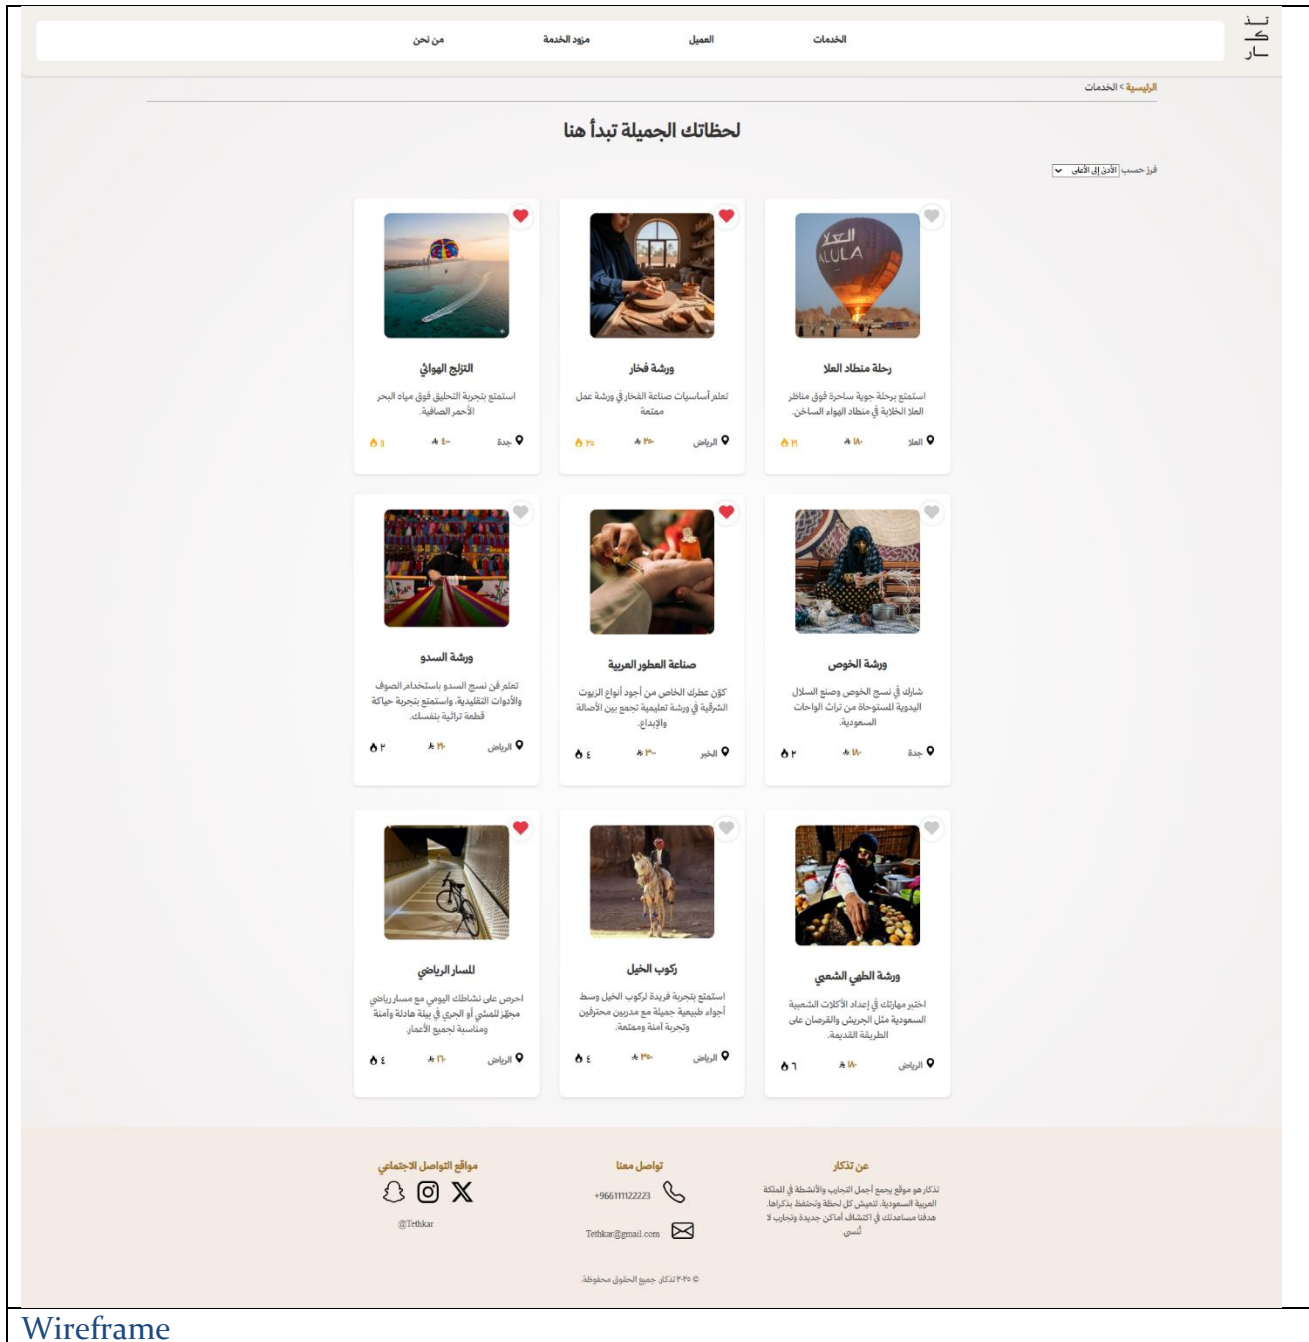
تـذ
كـ
ـار

الخدمات العميل مزود الخدمة من نحن

الرئيسية > الخدمات

لحظاتك الجميلة تبدأ هنا

فرز حسب: الأدنى إلى الأعلى

رحلة منطاد العلا
استمتع برحلة جوية ساحرة فوق مناظر العلا الخلابة في منطاد الهواء الساخن
العلا ١٨٠ ١٢

ورشة فخار
تعلم أساسيات صناعة الفخار في ورشة عمل ممتعة
الرياض ٢٣٠ ٢٥

التزلج الهوائي
استمتع بتجربة التحليق فوق مياه البحر الأحمر الصافية
جدة ٤٠ ١١

ورشة الخوص
شارك في نسج الخوص وصنع السلال اليدوية المستوحاة من تراث الواحات السعودية
جدة ١٨٠ ٣

صناعة العطور العربية
كوّن عطرك الخاص من أجود أنواع الزيوت الشرقية في ورشة تعليمية تجمع بين الأصالة والإبداع
الخبر ٣٠٠ ٤

ورشة السدو
تعلم فن نسج السدو باستخدام الصوف والأدوات التقليدية، واستمتع بتجربة حياكة قطعة تراثية بنفسك
الرياض ٢١٠ ٣

ورشة الطهي الشعبي
اختبر مهارتك في إعداد الأكلات الشعبية السعودية مثل الجريش والقرصان على الطريقة القديمة
الرياض ١٨٠ ٦

ركوب الخيل
استمتع بتجربة فريدة لركوب الخيل وسط أجواء طبيعية جميلة مع مدربين محترفين وتجربة آمنة وممتعة
الرياض ٢٥٠ ٤

المسار الرياضي
احرص على نشاطك اليومي مع مسار رياضي مجهز للمشي أو الجري في بيئة هادئة وآمنة ومناسبة لجميع الأعمار
الرياض ٢١٠ ٤

عن تذكار
تذكار هو موقع يجمع أجمل التجارب والأنشطة في المملكة العربية السعودية. لتعيش كل لحظة وتحتفظ بذكراها. هدفنا مساعدتك في اكتشاف أماكن جديدة وتجارب لا تُنسى

تواصل معنا
+966111122223
Tethkar@gmail.com

مواقع التواصل الاجتماعي
@Tethkar

© ٢٠٢٥ تذكار جميع الحقوق محفوظة.

Wireframe